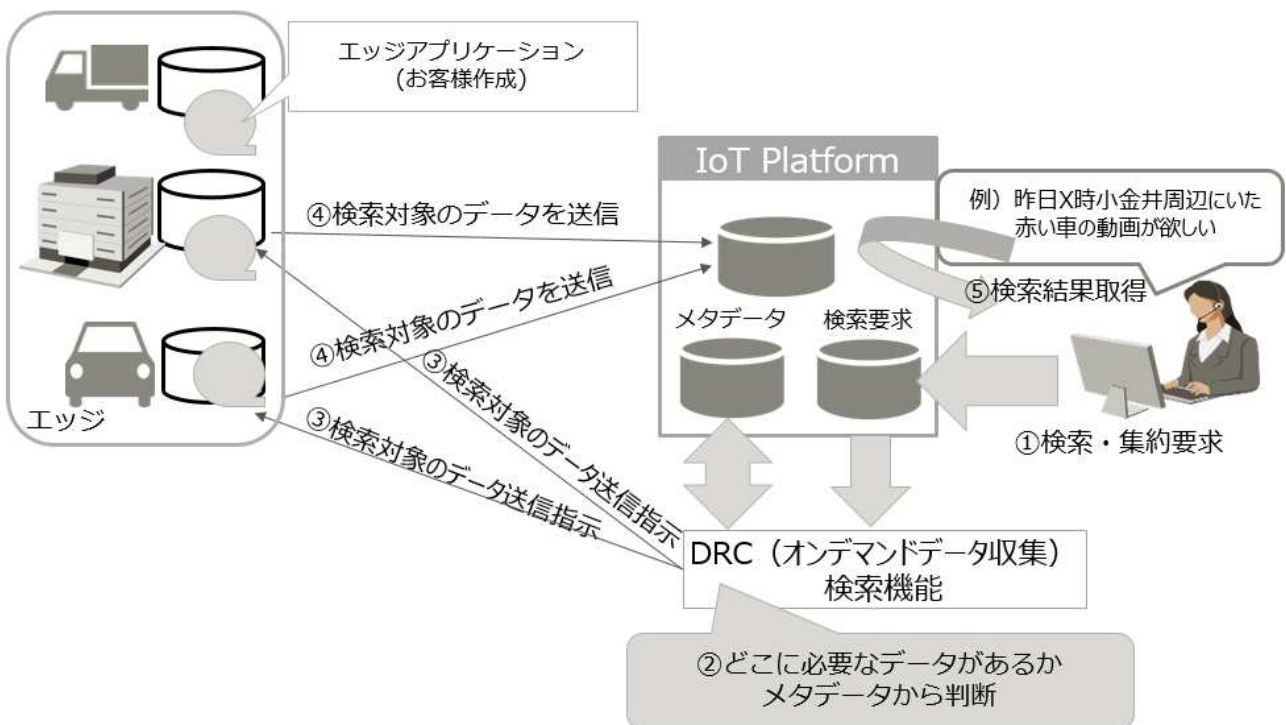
エッジアプリケーション
(お客様作成)

IoT Platform

例) 昨日X時小金井周辺にいた赤い車の動画が欲しい

④検索対象のデータを送信

④検索対象のデータを送信

⑤検索結果取得

メタデータ

検索要求

③検索対象のデータ送信指示

③検索対象のデータ送信指示

エッジ

①検索・集約要求

DRC (オンデマンドデータ収集)
検索機能

②どこに必要なデータがあるか
メタデータから判断